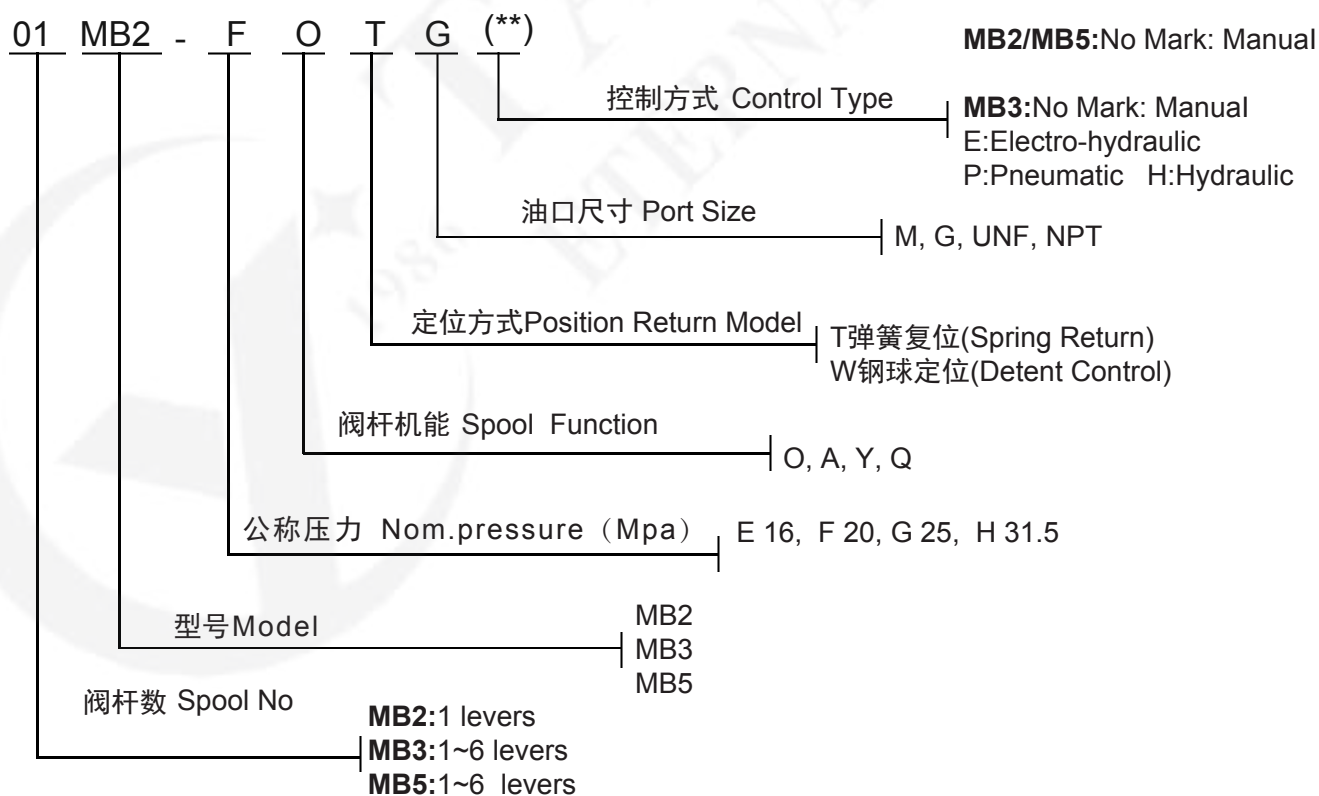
01 MB2 - F O T G (**)

MB2/MB5:No Mark: Manual

控制方式 Control Type

MB3:No Mark: Manual
E:Electro-hydraulic
P:Pneumatic H:Hydraulic

油口尺寸 Port Size

M, G, UNF, NPT

定位方式Position Return Model

T弹簧复位(Spring Return)
W钢球定位(Detent Control)

阀杆机能 Spool Function

O, A, Y, Q

公称压力 Nom.pressure（Mpa）

E 16, F 20, G 25, H 31.5

型号Model

MB2
MB3
MB5

阀杆数 Spool No

MB2:1 levers
MB3:1~6 levers
MB5:1~6 levers